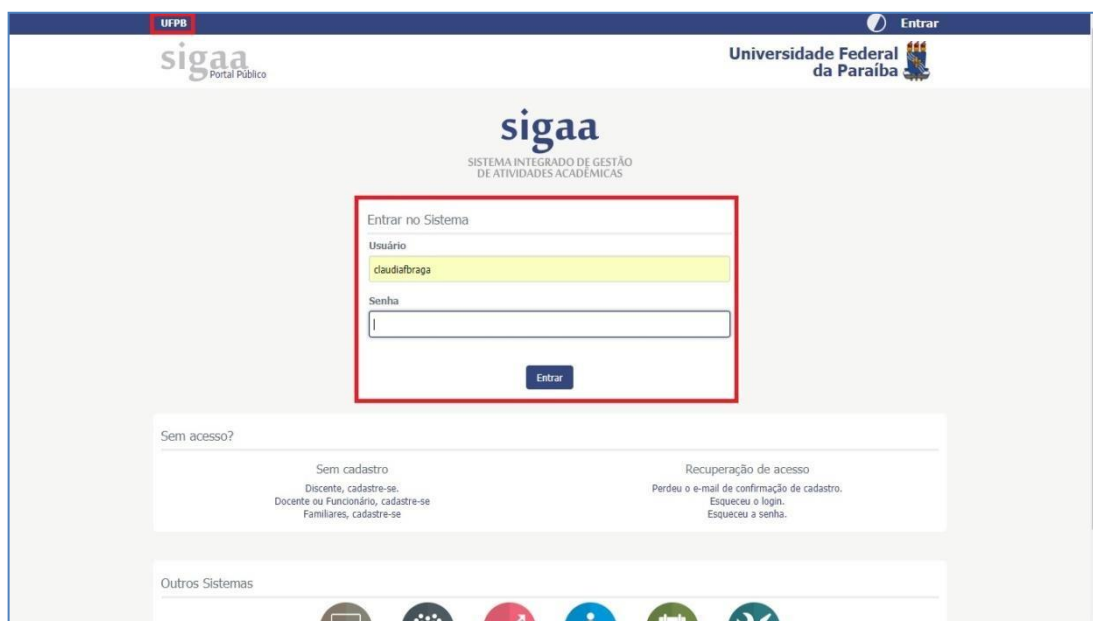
UFPB

Entrar

sigaa
Portal Público

Universidade Federal da Paraíba

sigaa
SISTEMA INTEGRADO DE GESTÃO DE ATIVIDADES ACADÊMICAS

Entrar no Sistema

Usuário

claudiafbraga

Senha

Entrar

Sem acesso?

Sem cadastro

Discente, cadastre-se.
Docente ou Funcionário, cadastre-se
Familiares, cadastre-se

Recuperação de acesso

Perdeu o e-mail de confirmação de cadastro.
Esqueceu o login.
Esqueceu a senha.

Outros Sistemas